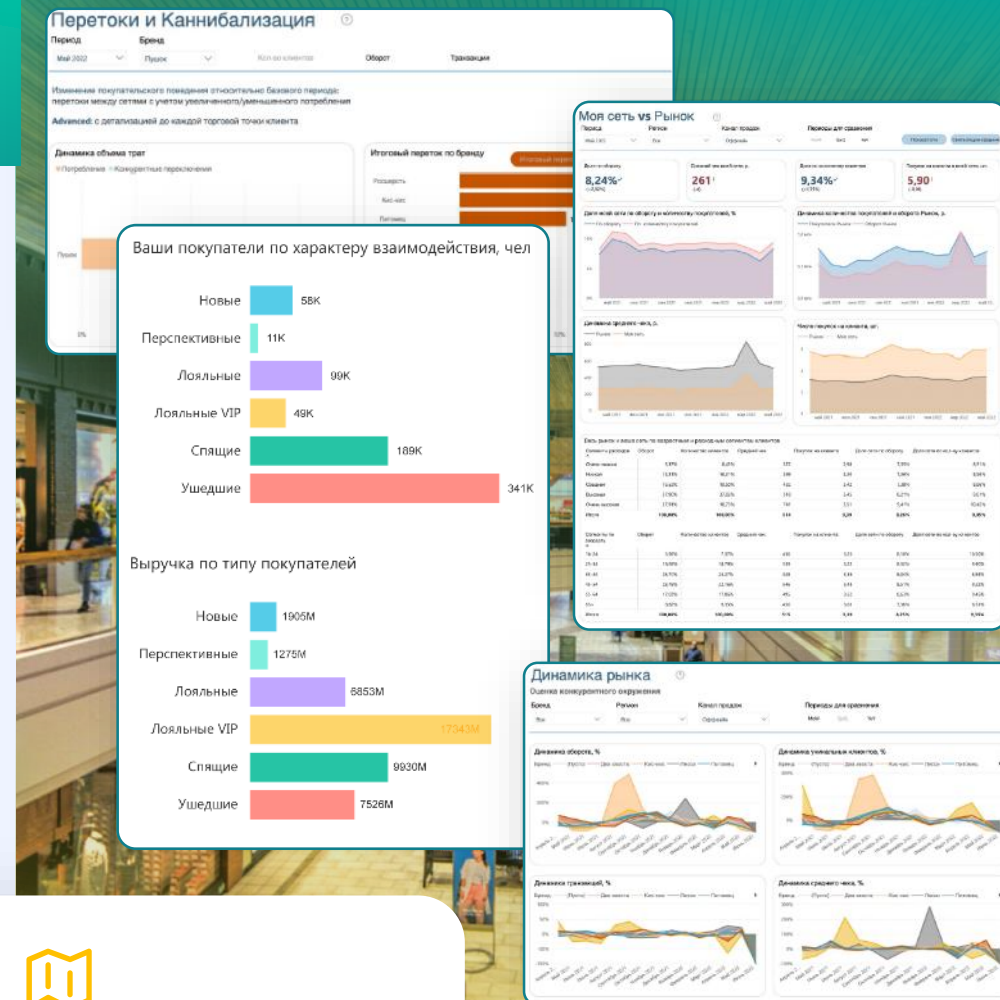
Перетоки и Каннибализация

Период
Май 2022
Бренд
Пуцюк
Кол-во клиентов
Оборот
Транзакции

Изменение покупательского поведения относительно базового периода: перетоки между сетями с учетом увеличенного/уменьшенного потребления

Advanced: с детализацией до каждой торговой точки клиента

Динамика объема трат
Потребление
Конкурентные переключения

Итоговый переток по бренду
Итоговый переток
Розничность
Кис-кис
Питомец

Ваши покупатели по характеру взаимодействия, чел

| | |
|---|---|
| Новые | 58K |
| Перспективные | 11K |
| Лояльные | 99K |
| Лояльные VIP | 49K |
| Спящие | 189K |
| Ушедшие | 341K |

Выручка по типу покупателей

| | |
|---|---|
| Новые | 1905M |
| Перспективные | 1275M |
| Лояльные | 6853M |
| Лояльные VIP | 17342M |
| Спящие | 9930M |
| Ушедшие | 7526M |

Моя сеть vs Рынок

Период
Регион
Канал продаж
Периоды для сравнения

8,24%
261
9,34%
5,90

Динамика рынка
Оценка конкурентного окружения
Бренд
Регион
Канал продаж
Периоды для сравнения
Офлайн

Динамика оборота, %
Динамика уникальных клиентов, %
Динамика транзакций, %
Динамика среднего чека, %